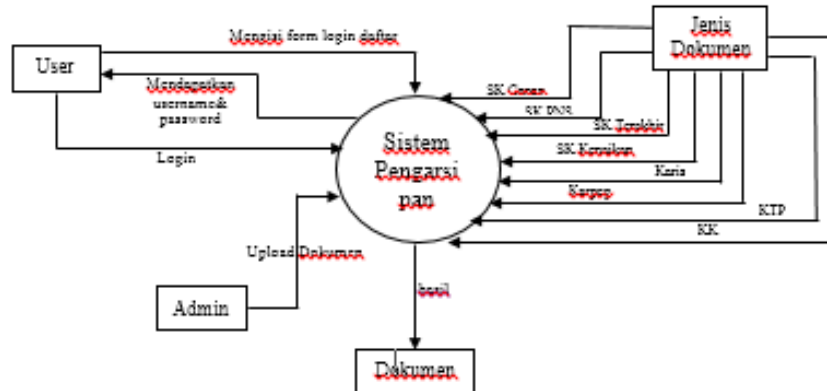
Mengisi form login daftar

User

Jenis Dokumen

Mendapatkan username& password

SK Gonan

SK PNS

SK Terakhir

Login

Sistem Pengarsi pan

SK Konsilon

Karis

Karpeg

KTP

KK

Upload Dokumen

Admin

hasil

Dokumen